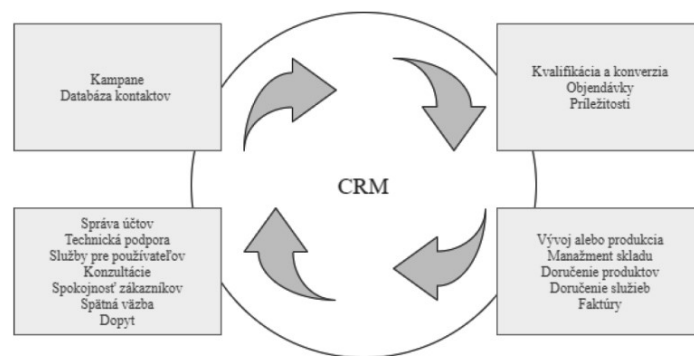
Kampane
Databáza kontaktov

Kvalifikácia a konverzia
Objendávky
Príležitosti

CRM

Správa účtov
Technická podpora
Služby pre používateľov
Konzultácie
Spokojnosť zákazníkov
Spätná väzba
Dopyt

Vývoj alebo produkcia
Manažment skladu
Doručenie produktov
Doručenie služieb
Faktúry